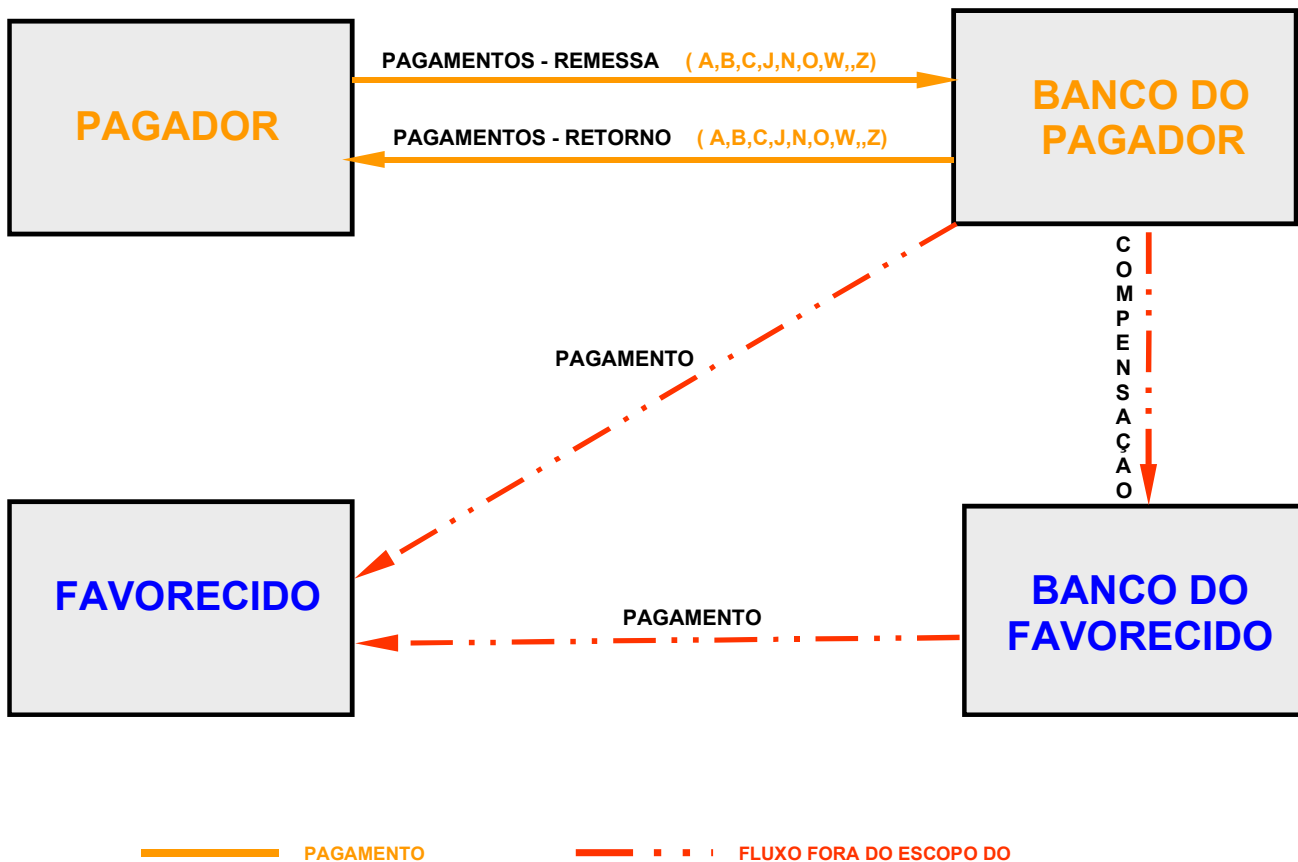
PAGADOR

PAGAMENTOS - REMESSA ( A,B,C,J,N,O,W,,Z)

PAGAMENTOS - RETORNO ( A,B,C,J,N,O,W,,Z)

BANCO DO PAGADOR

COMPENSAÇÃO

PAGAMENTO

FAVORECIDO

PAGAMENTO

BANCO DO FAVORECIDO

PAGAMENTO

FLUXO FORA DO ESCOPO DO